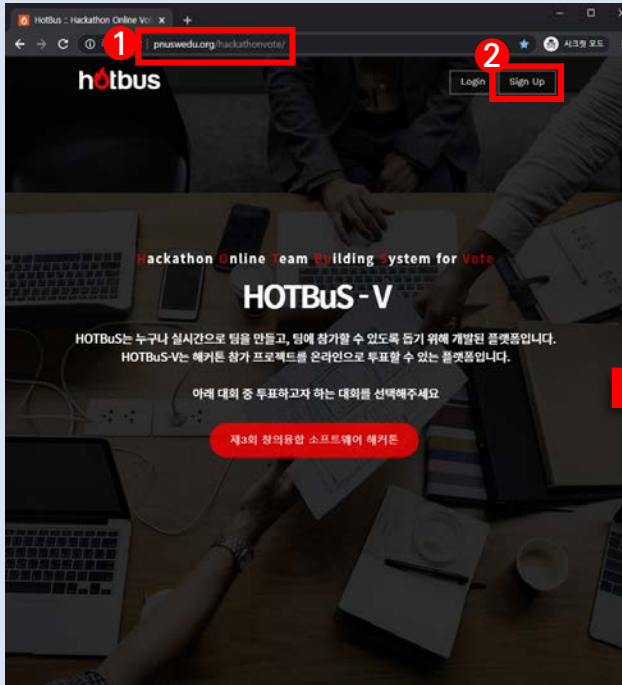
HotBus :: Hackathon Online Vot ×

1 pnuswedu.org/hackathonvote/

2

시크릿 모드

hotbus

Login Sign Up

Hackathon Online Team Building System for Vote

HOTBuS - V

HOTBuS는 누구나 실시간으로 팀을 만들고, 팀에 참가할 수 있도록 돕기 위해 개발된 플랫폼입니다.
HOTBuS-V는 해커톤 참가 프로젝트를 온라인으로 투표할 수 있는 플랫폼입니다.

아래 대회 중 투표하고자 하는 대회를 선택해주세요

제3회 창의융합 소프트웨어 해커톤